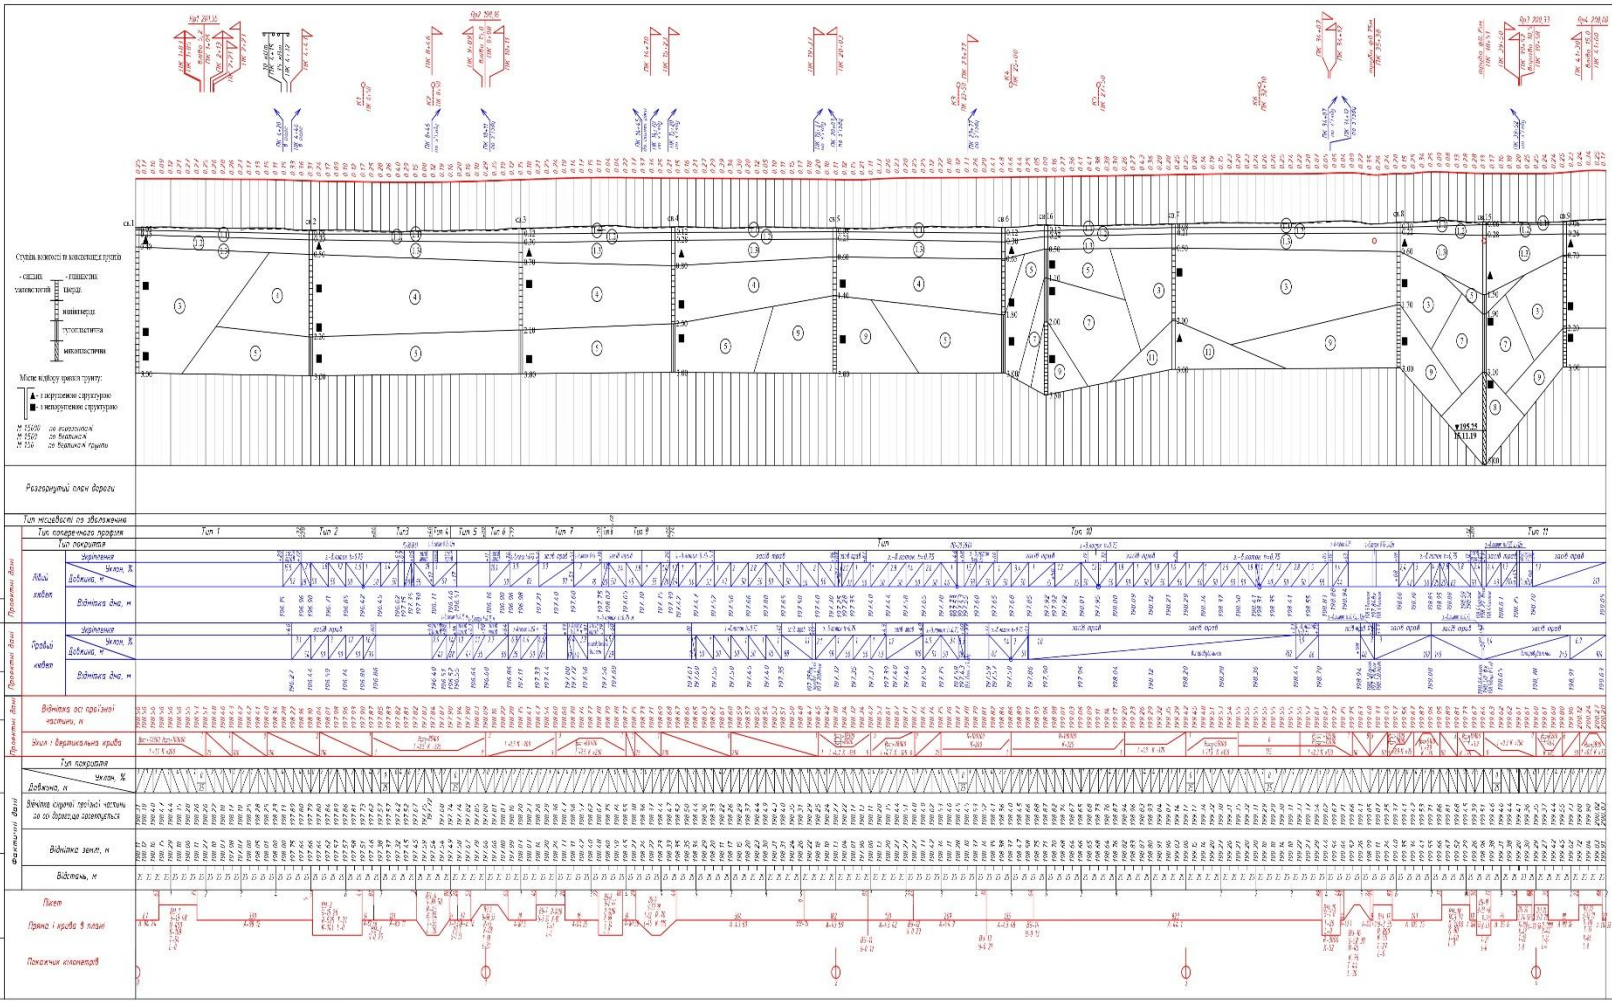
Ступінь вологості та консистенція ґрунту:

- сильно
- пластичні
- тверді
- напівтверді
- тугопластичні
- м'якопластичні

Місце відбору зразків ґрунту:
▲ - з порушеною структурою
■ - з непорушеною структурою

М 1:5000 по горизонталі
М 1:500 по вертикалі
М 1:50 по вертикалі ґрунту

св.1
св.2
св.3
св.4
св.5
св.6
св.7
св.8

Розгорнутий план дороги

Тип місцевості по зволоженню

Тип поперечного профілю

Тип 1
Тип 2
Тип 3
Тип 4
Тип 5
Тип 6
Тип 7
Тип 9
Тип 10
Тип 11

Тип покриття

Проектні дані

Лівий кювет

Укріплення

Ухил, ‰

Довжина, м

Відмітка дна, м

Правий кювет

Укріплення

Ухил, ‰

Довжина, м

Відмітка дна, м

засів трав

Проектні дані

Відмітка осі проїзної частини, м

Ухил і вертикальна крива

Тип покриття

Ухил, ‰

Довжина, м

Відмітка існуючої проїзної частини по осі дороги, що реконструюється

Фактичні дані

Відмітка землі, м

Відстань, м

Пікет

Пряма і крива в плані

Покажчик кілометрів